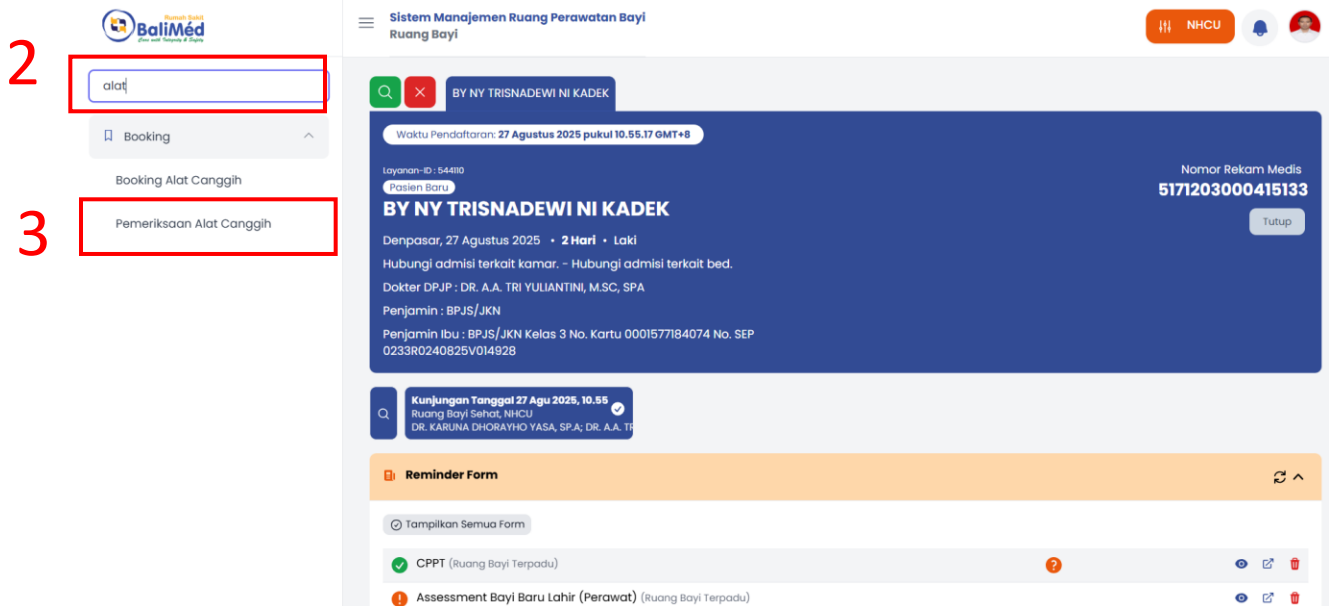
Rumah Sakit
BaliMéd
Care with Integrity & Dignity

2

alat

Booking

Booking Alat Canggih

3

Pemeriksaan Alat Canggih

Sistem Manajemen Ruang Perawatan Bayi
Ruang Bayi

NHCU

BY NY TRISNADEWI NI KADEK

Waktu Pendaftaran: 27 Agustus 2025 pukul 10.55.17 GMT+8

Layanan-ID : 544110
Pasien Baru
BY NY TRISNADEWI NI KADEK

Nomor Rekam Medis
5171203000415133
Tutup

Denpasar, 27 Agustus 2025 • 2 Hari • Laki

Hubungi admisi terkait kamar. - Hubungi admisi terkait bed.

Dokter DPJP : DR. A.A. TRI YULIANTINI, M.SC, SPA

Penjamin : BPJS/JKN

Penjamin Ibu : BPJS/JKN Kelas 3 No. Kartu 0001577184074 No. SEP 0233R0240825V014928

Kunjungan Tanggal 27 Agu 2025, 10.55
Ruang Bayi Sehat, NHCU
DR. KARUNA DHORAYHO YASA, SP.A; DR. A.A. TF

Reminder Form

Tampilkan Semua Form

CPPT (Ruang Bayi Terpadu)

Assessment Bayi Baru Lahir (Perawat) (Ruang Bayi Terpadu)